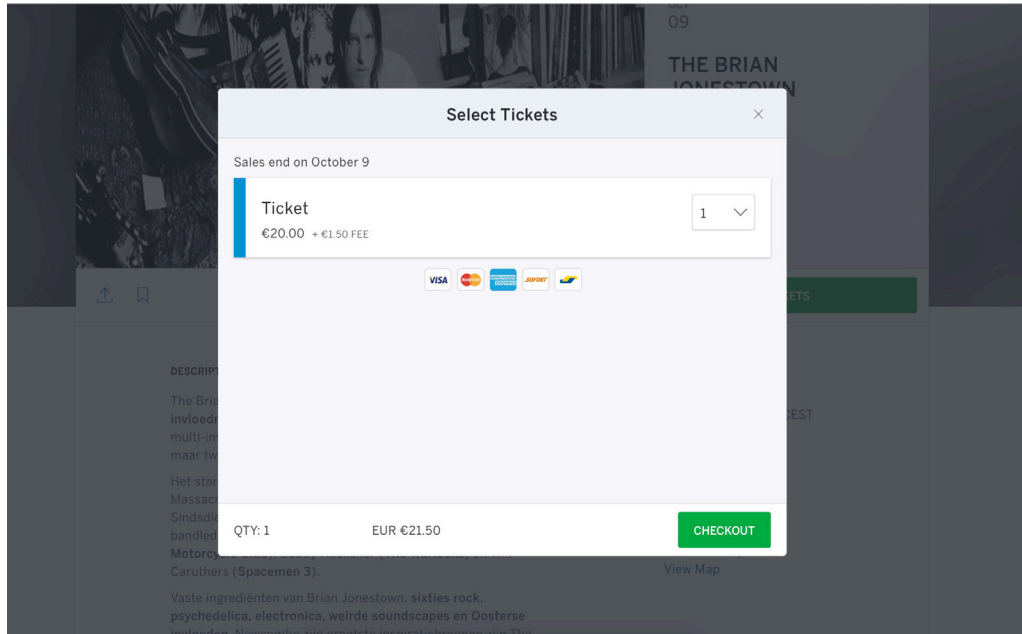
09

THE BRIAN JONESTOWN

Select Tickets

×

Sales end on October 9

Ticket
€20.00 + €1.50 FEE

1

VISA

SOFORT

ETS

DESCRIPT

The Bria
invloedr
multi-in
maar tw

Het star
Massac
Sindsdie
bandled
Motorcy
Caruthers (Spacemen 3).

EST

Vaste ingrediënten van Brian Jonestown: sixties rock, psychedelica, electronica, weirde soundscapes en Oosterse

View Map

QTY: 1

EUR €21.50

CHECKOUT